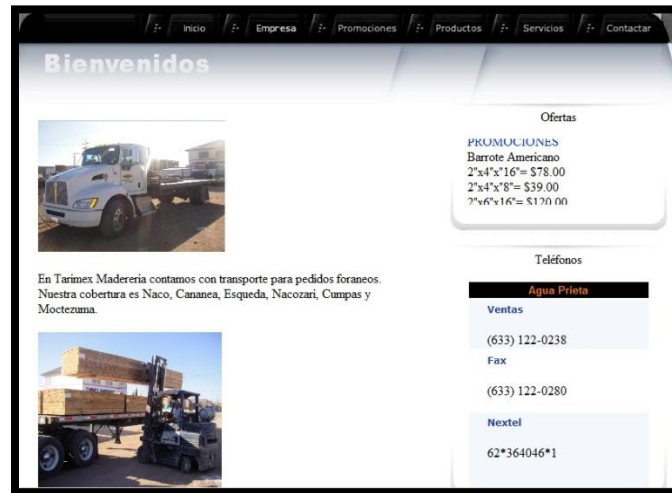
Inicio Empresa Promociones Productos Servicios Contactar

Bienvenidos

En Tarimex Madereria contamos con transporte para pedidos foraneos. Nuestra cobertura es Naco, Cananea, Esqueda, Nacozari, Cumpas y Moctezuma.

Ofertas

PROMOCIONES
Barrote Americano
2"x4"x"16"= $78.00
2"x4"x"8"= $39.00
2"x6"x16"= $120.00

Teléfonos

Agua Prieta

Ventas

(633) 122-0238

Fax

(633) 122-0280

Nextel

62*364046*1